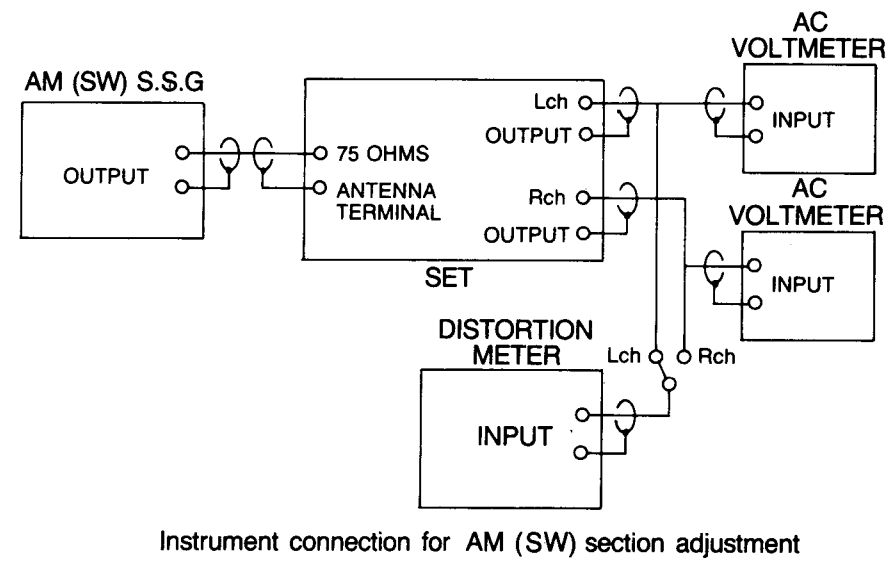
AC VOLTMETER

AM (SW) S.S.G

OUTPUT

75 OHMS

ANTENNA TERMINAL

Lch

OUTPUT

Rch

OUTPUT

SET

INPUT

AC VOLTMETER

INPUT

DISTORTION METER

Lch

Rch

INPUT

Instrument connection for AM (SW) section adjustment